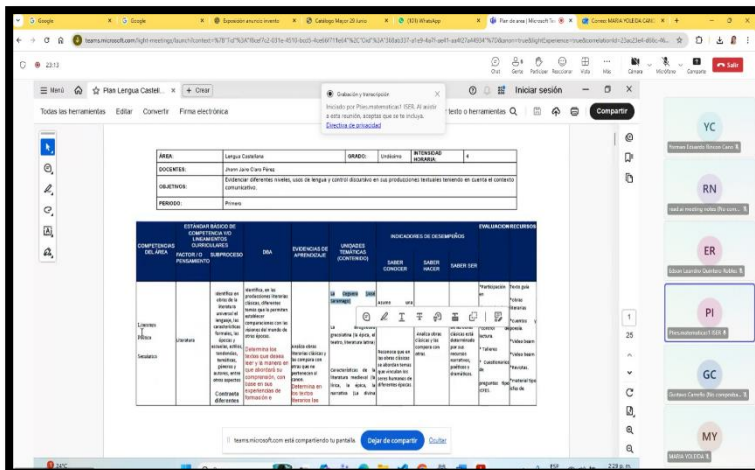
G Google | G Google | Exposición anuncio invento | Catalogo Mayor 20 Junio | (103) WhatsApp | Plan de area | Microsoft Te | Correo: MARIA YOLEIDA CAN

teams.microsoft.com

23:13

Chat | Gente | Participar | Reaccionar | Vista | Más | Cámara | Micrófono | Compartir | Salir

Menú | Plan Lengua Castell... | + Crear

Grabación y transcripción
Iniciado por Pbro.matematica1 ISER. Al asistir a esta reunión, aceptas que se te incluya.
Directiva de privacidad

Iniciar sesión

Todas las herramientas | Editar | Convertir | Firma electrónica | texto o herramientas | Compartir

| ÁREA: | Lengua Castellana | GRADO: | Undécimo | INTENSIDAD HORARIA: | 4 |
|---|---|---|---|---|---|
| DOCENTES: | Jhonn Jairo Claro Pérez | | | | |
| OBJETIVOS: | Evidenciar diferentes niveles, usos de lengua y control discursivo en sus producciones textuales teniendo en cuenta el contexto comunicativo. | | | | |
| PERIODO: | Primero | | | | |

| COMPETENCIAS DEL ÁREA | ESTANDAR BASICO DE COMPETENCIA VIO LINEAMIENTOS CURRICULARES FACTOR I O PENSAMIENTO | SUBPROCESO | DBA | EVIDENCIAS DE APRENDIZAJE | UNIDADES TEMÁTICAS (CONTENIDO) | SABER CONOCER | SABER HACER | SABER SER | EVALUACIÓN | RECURSOS |
|---|---|---|---|---|---|---|---|---|---|---|
| Literaria Ética Semántica | Literatura | Identifica en obras de la literatura universal el lenguaje, las características formales, las épocas y escuelas, estilos, tendencias, temáticas, géneros y autores, entre otros aspectos. Contrasta diferentes | Identifica, en las producciones literarias clásicas, diferentes temas que le permiten establecer comparaciones con las relaciones del mundo de otras épocas. Determina los textos que desea leer y la manera en que abordará su comprensión, con base en sus experiencias de formación e | analiza obras literarias clásicas y las compara con otras que se pertenecen al canon. Determina en los textos literarios las | La vanguardia ... asume una ... La ... vanguardista ... preceptiva (la épica, el teatro, literatura latina) Características de la literatura medieval: la lírica, la épica, la narrativa (la divina | Reconoce que en las obras clásicas se abordan temas que vinculan los seres humanos de diferentes épocas. | Analiza obras clásicas y las compara con otras | ... clásicas está determinado por sus recursos narrativos, poéticos y dramáticos. | *Participación *Control de lectura *Talleres *Cuestionarios preguntas tipo ICFES | Texto guía *Obras literarias *Lecturas *Video beam *Video beam *Revistas *Material tipo icfes de |

teams.microsoft.com está compartiendo tu pantalla. | Dejar de compartir | Ocultar

1
25

YC Ferreira Eduardo Rincon Cano
RN medio meeting notes (No com...
ER Edson Leandro Quintero Rubio
PI Pbro.matematica1 ISER
GC Gustavo Carrillo (No comproba...
MY MARIA YOLEIDA

24°C
2:29 p. m.